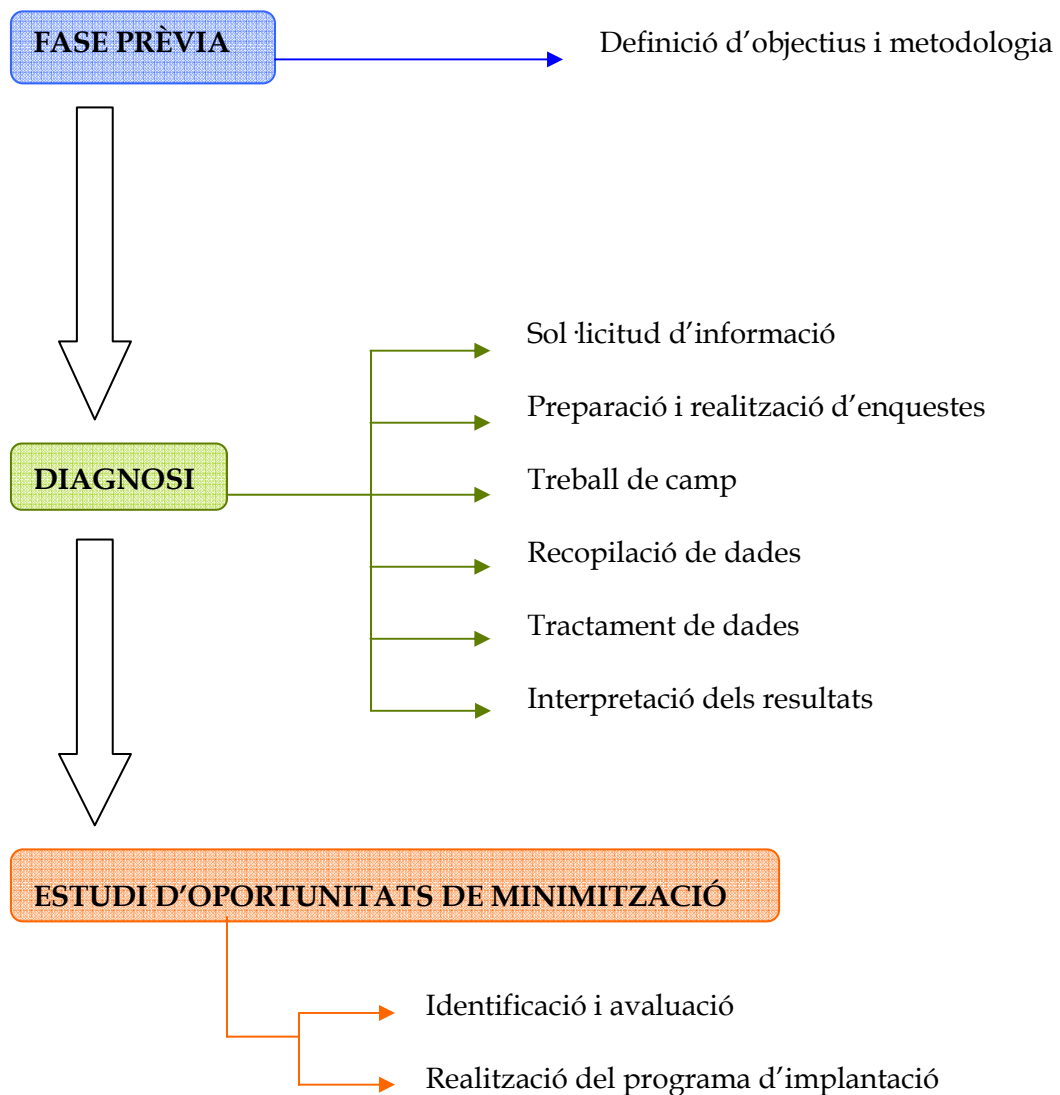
FASE PRÈVIA

Definició d’objectius i metodologia

DIAGNOSI

Sol·licitud d’informació

Preparació i realització d’enquestes

Treball de camp

Recopilació de dades

Tractament de dades

Interpretació dels resultats

ESTUDI D’OPORTUNITATS DE MINIMITZACIÓ

Identificació i avaluació

Realització del programa d’implantació